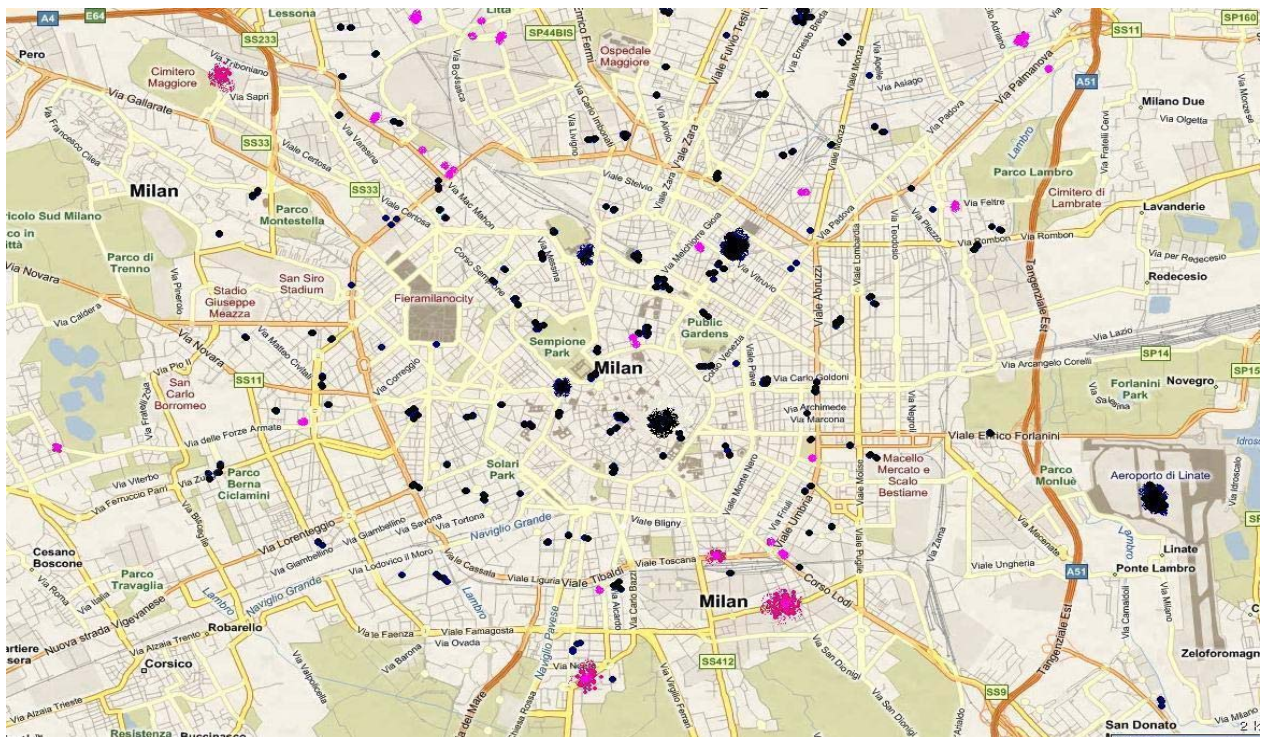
A4 E64 Lessona Litta SP44BIS Enrico Fermi Viale Fulvio Testi Via Ernesto Breda Via Adriano SP160 SS11
Pero SS233 Ospedale Maggiore Via Palmanova A51 Via Monza
Cimitero Maggiore Via Triboniano Via Sapri Via Bovisasca Via Asiago Milano Due Via Olgetta
Via Gallarate Via Carlo Imbonati Via Arbe Viale Zara Via Padova Lambro
Via Francesco Cilea SS33 Via Varesina Viale Certosa Via Lugano Parco Lambro Via Fratelli Cervi
Milan SS33 Viale Stelvio Cimitero di Lambrate
rcolo Sud Milano Parco Montestella Via Mac Mahon Via Feltre Lavanderie
co in ittà Viale Certosa Via Padova Via Rombon
Via Novara Parco di Trenno Corso Sempione Via Messina Via Melchiorre Gioia Via Vitruvio Viale Abruzzi Viale Lombardia Via Teodosio Via Piazzi Via per Redecesio Redecesio
Via Pinerolo Stadio Giuseppe Meazza San Siro Stadium Fieramilanocity
Via Caldera Via Matteo Civitali Sempione Park Public Gardens Via Lazio
Via Novara Via Pio II Milan Corso Venezia Via Arcangelo Corelli SP14
San Carlo Borromeo SS11 Via Correggio Viale Piave Via Carlo Goldoni Novegro SP15
Via Fratelli Zoia Via Archimede Via Marcona Forlanini Park Via Salesina
Via delle Forze Armate Viale Enrico Forlanini Idrosc
Via Viterbo Parco Berna Ciclamini Solari Park Viale Monte Nero Macello Mercato e Scalo Bestiame Parco Monluè Aeroporto di Linate
Via Ferruccio Parri Via Zurigo Via Bisceglie Viale Tortona Via Friuli Viale Umbria Viale Molise Via Idroscalo
Via Lorenteggio Via Giambellino Via Savona Naviglio Grande Viale Bligny Lambro
Cesano Boscone Via Giambellino Via Lodovico il Moro Viale Toscana Via Zama Viale Ungheria Via Mecenate Linate
Parco Travaglia Via Roma Via Italia Via Cassala Viale Liguria Viale Tibaldi Corso Lodi A51 Ponte Lambro
Lambro Naviglio Grande Lambro Via Carlo Bazzi Via Alcardo Milan Via Camaldoli Via Milano
Nuova strada Vigevanese Via Alzaia Trento Robarello Via Faenza Viale Famagosta Via Ovada Naviglio Pavese Tangenziale Est
artiere sera Corsico Via Barona Via Neera SS412 Via San Dionigi Zeloforomagn
Via Alzaia Trieste Via Valpolicella Via dei Mare Via Rosa Viale Virgilio Ferrari Via San Dionigi SS9
Resistenza Buccinasco Via Arialdo San Donato Via Milano